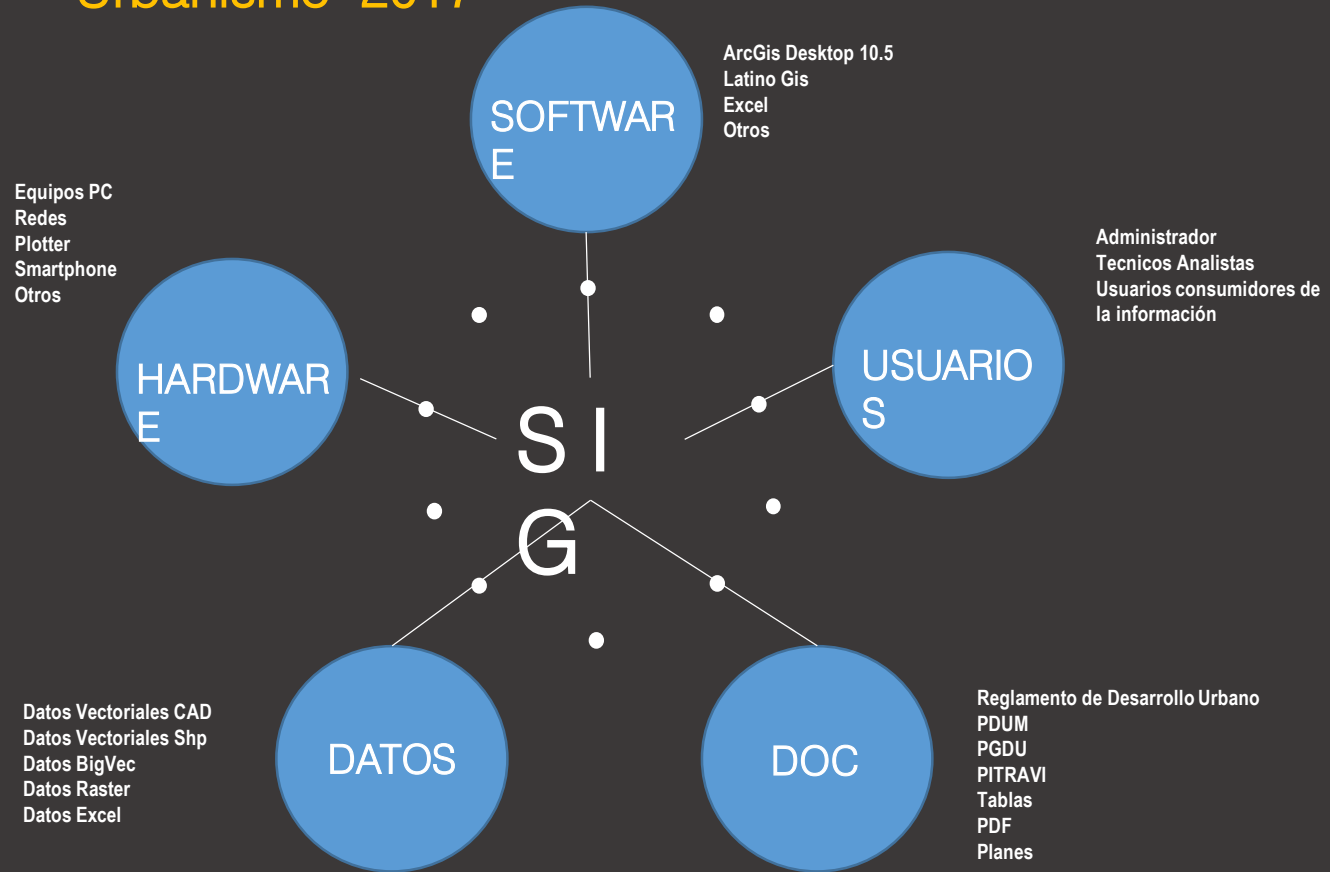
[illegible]

SOFTWARE

ArcGis Desktop 10.5
Latino Gis
Excel
Otros

Equipos PC
Redes
Plotter
Smartphone
Otros

HARDWARE

Administrador
Tecnicos Analistas
Usuarios consumidores de la información

USUARIOS

S I G

Datos Vectoriales CAD
Datos Vectoriales Shp
Datos BigVec
Datos Raster
Datos Excel

DATOS

DOC

Reglamento de Desarrollo Urbano
PDUM
PGDU
PITRAVI
Tablas
PDF
Planes